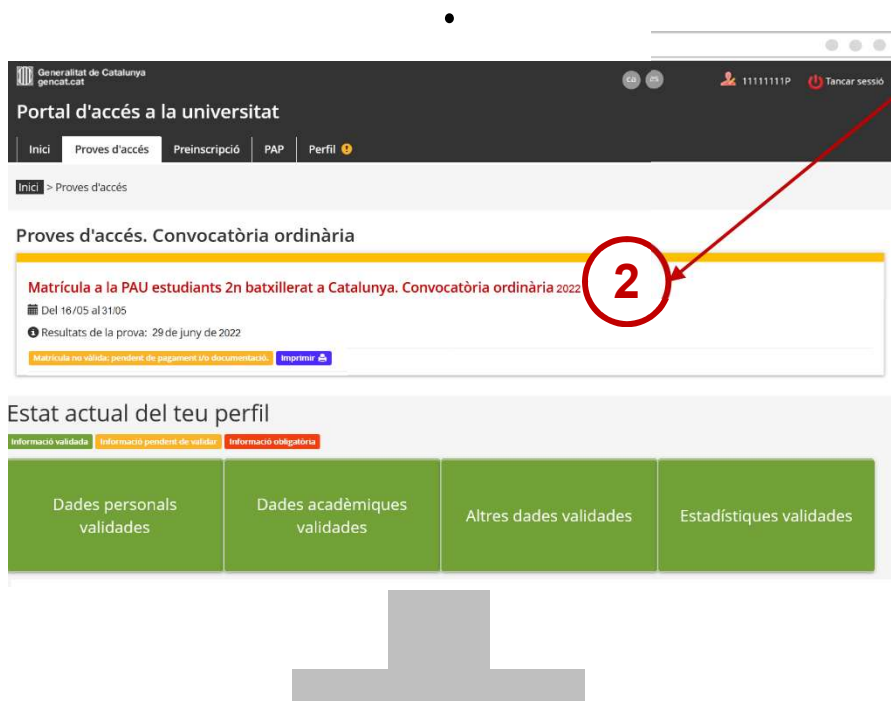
Generalitat de Catalunya
gencat.cat

ca

11111111P Tancar sessió

Portal d'accés a la universitat

Inici | Proves d'accés | Preinscripció | PAP | Perfil

Inici > Proves d'accés

Proves d'accés. Convocatòria ordinària

Matrícula a la PAU estudiants 2n batxillerat a Catalunya. Convocatòria ordinària 2022

Del 16/05 al 31/05

Resultats de la prova: 29 de juny de 2022

Matrícula no vàlida: pendent de pagament i/o documentació.

Imprimir

2

Estat actual del teu perfil

Informació validada | Informació pendent de validar | Informació obligatòria

Dades personals validades

Dades acadèmiques validades

Altres dades validades

Estadístiques validades